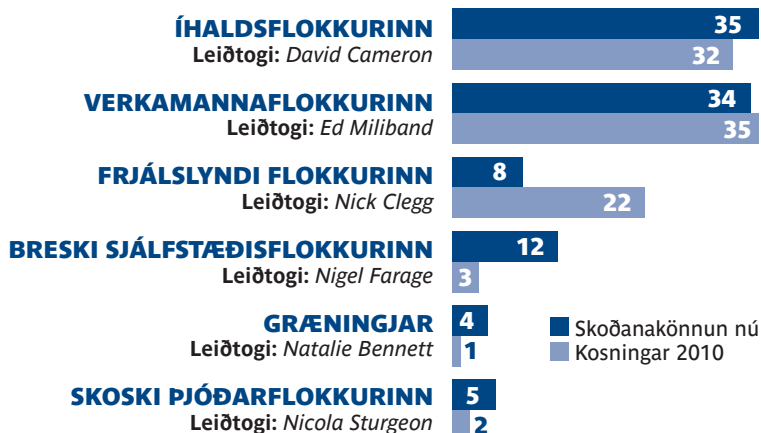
ÍHALDSFLOKKURINN
Leiðtogi: David Cameron
35
32

VERKAMANNAFLOKKURINN
Leiðtogi: Ed Miliband
34
35

FRJÁLSLYNDI FLOKKURINN
Leiðtogi: Nick Clegg
8
22

BRESKI SJÁLFSTÆÐISFLOKKURINN
Leiðtogi: Nigel Farage
12
3

GRÆNINGJAR
Leiðtogi: Natalie Bennett
4
1

SKOSKI ÞJÓÐARFLOKKURINN
Leiðtogi: Nicola Sturgeon
5
2

Skoðanakönnun nú
Kosningar 2010